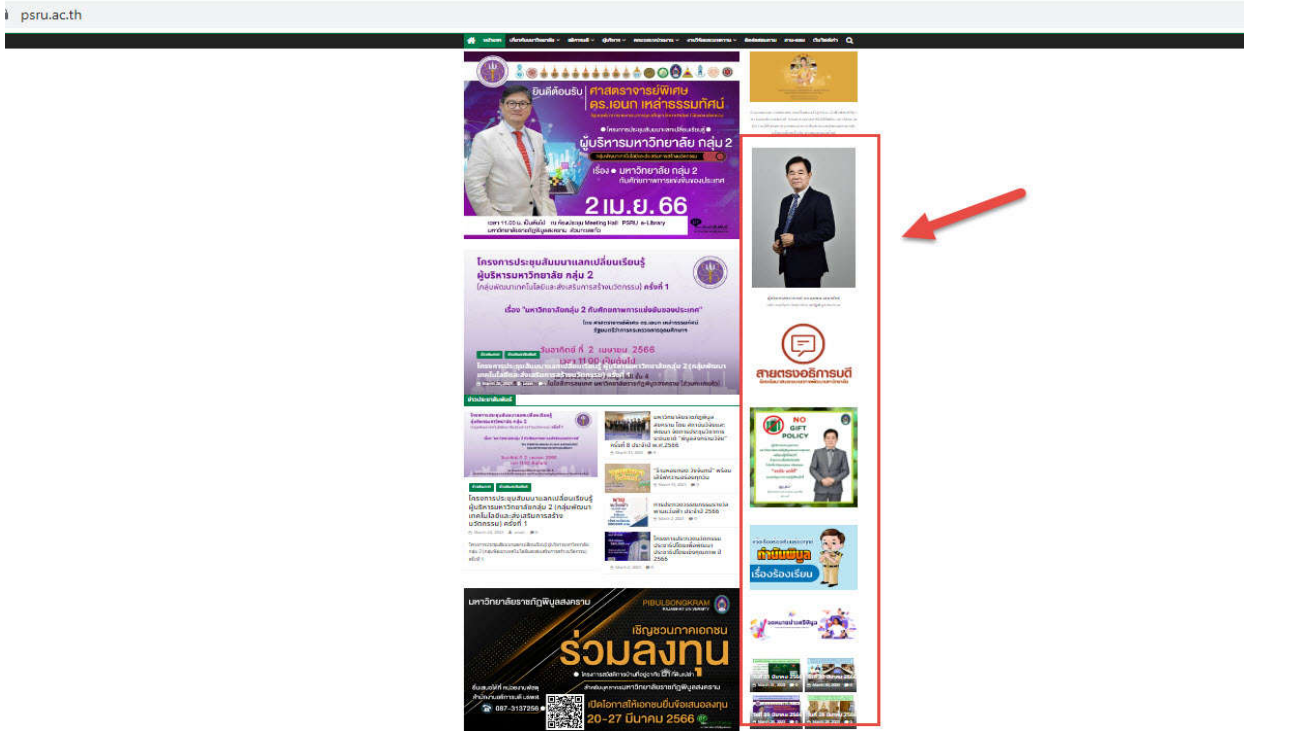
psru.ac.th

ยินดีต้อนรับ ศาสตราจารย์พิเศษ ดร.เอนก เหล่าธรรมทัศน์

โครงการประชุมสัมมนาแลกเปลี่ยนเรียนรู้ ผู้บริหารมหาวิทยาลัย กลุ่ม 2

เรื่อง มหาวิทยาลัย กลุ่ม 2 กับศักยภาพการแข่งขันของประเทศ

2 เม.ย. 66

เวลา 11.00 น. เป็นต้นไป ณ ห้องประชุม Meeting Hall PSRU e-Library มหาวิทยาลัยราชภัฏพิบูลสงคราม

โครงการประชุมสัมมนาแลกเปลี่ยนเรียนรู้ ผู้บริหารมหาวิทยาลัย กลุ่ม 2

(กลุ่มพัฒนาเทคโนโลยีและส่งเสริมการสร้างนวัตกรรม) ครั้งที่ 1

เรื่อง "มหาวิทยาลัยกลุ่ม 2 กับศักยภาพการแข่งขันของประเทศ"

วันอาทิตย์ ที่ 2 เมษายน 2566

เวลา 11.00 เป็นต้นไป

โครงการประชุมสัมมนาแลกเปลี่ยนเรียนรู้ ผู้บริหารมหาวิทยาลัยกลุ่ม 2 (กลุ่มพัฒนาเทคโนโลยีและส่งเสริมการสร้างนวัตกรรม) ครั้งที่ 1

โครงการประชุมสัมมนาแลกเปลี่ยนเรียนรู้ ผู้บริหารมหาวิทยาลัยกลุ่ม 2 (กลุ่มพัฒนาเทคโนโลยีและส่งเสริมการสร้างนวัตกรรม) ครั้งที่ 1

สายตรงอธิการบดี

NO GIFT POLICY

ร้องเรียน

มหาวิทยาลัยราชภัฏพิบูลสงคราม

PIBULSONGKRAM RAJABHAT UNIVERSITY

เชิญชวนภาคเอกชน

ร่วมลงทุน

087-3137256

เปิดโอกาสให้เอกชนยื่นข้อเสนอลงทุน 20-27 มีนาคม 2566